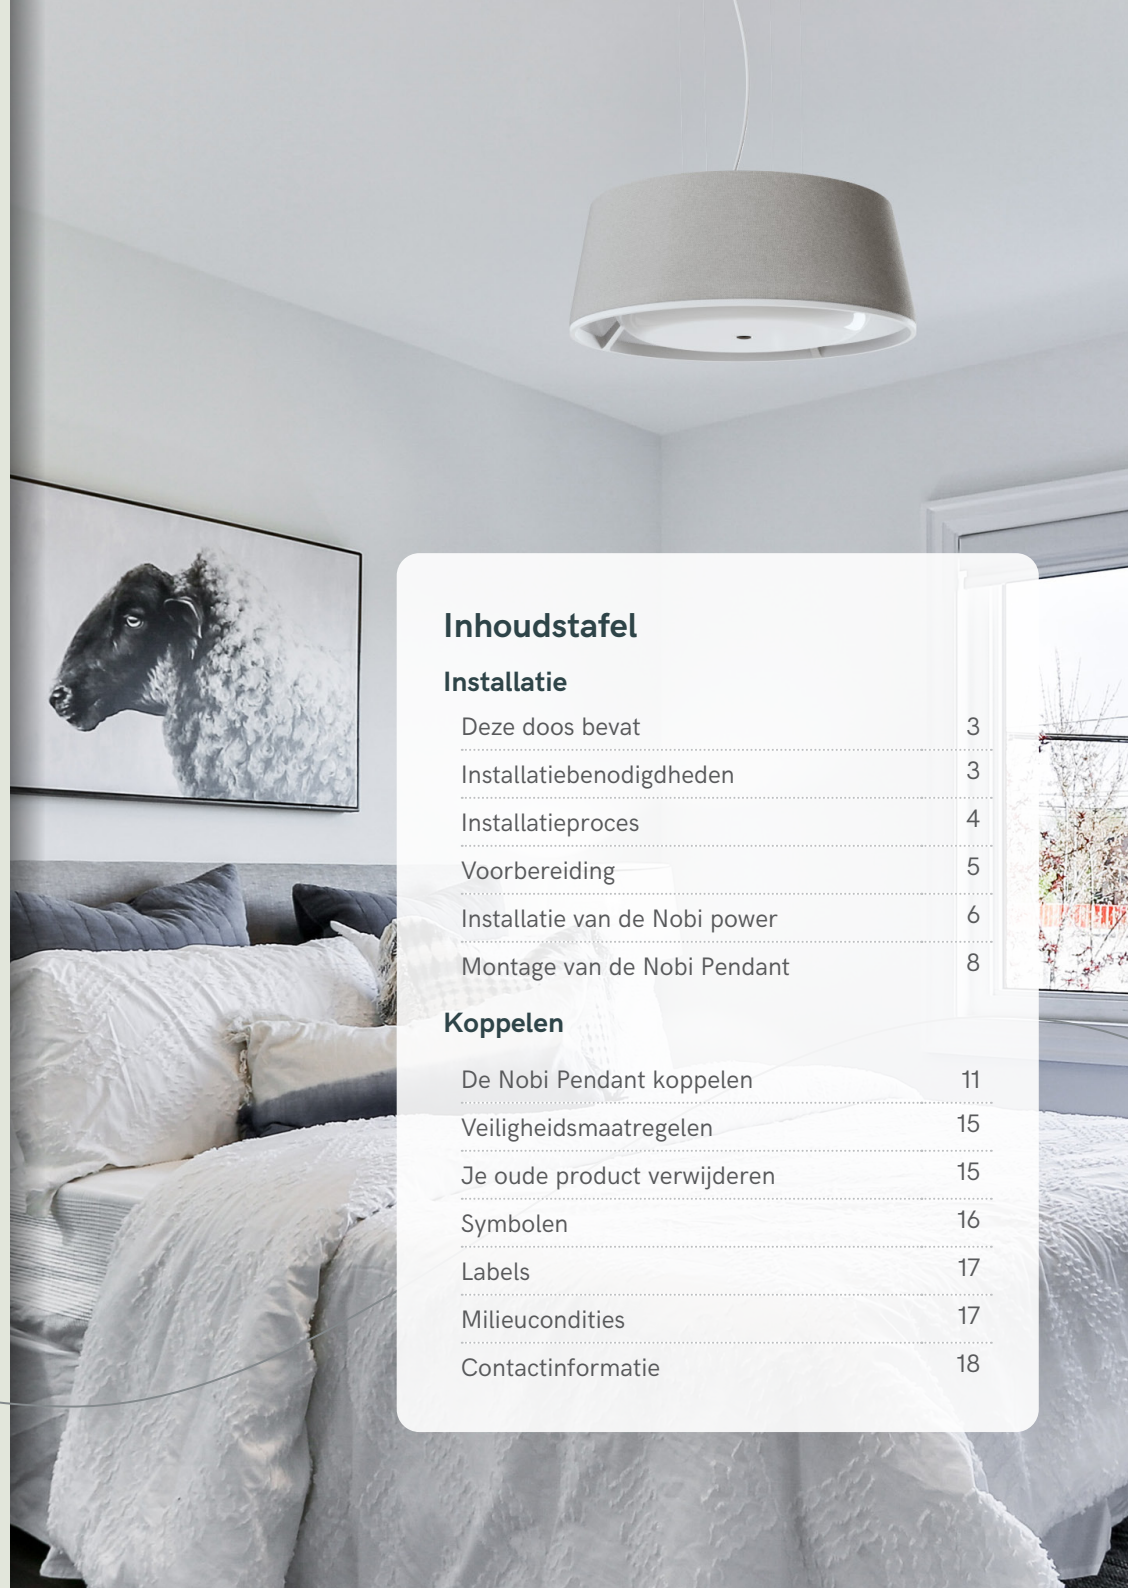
Inhoudstafel

Installatie

| | |
|---|---|
| Deze doos bevat | 3 |
| Installatiebenodigdheden | 3 |
| Installatieproces | 4 |
| Voorbereiding | 5 |
| Installatie van de Nobi power | 6 |
| Montage van de Nobi Pendant | 8 |

Koppelen

| | |
|---|---|
| De Nobi Pendant koppelen | 11 |
| Veiligheidsmaatregelen | 15 |
| Je oude product verwijderen | 15 |
| Symbolen | 16 |
| Labels | 17 |
| Milieucondities | 17 |
| Contactinformatie | 18 |